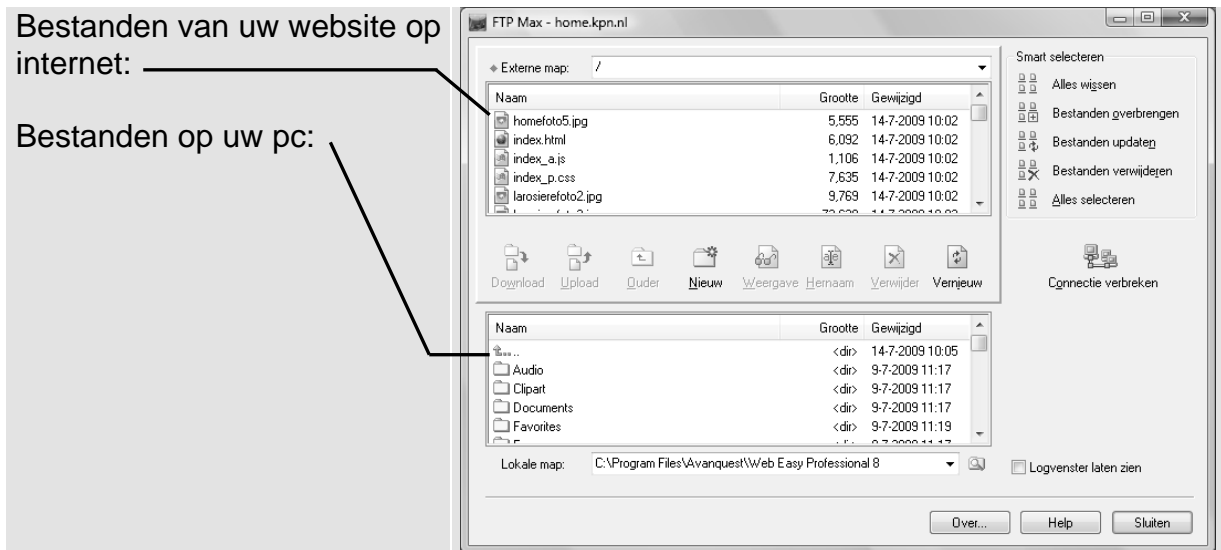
Bestanden van uw website op internet:

Bestanden op uw pc:

FTP Max - home.kpn.nl

Externe map: /

| Naam | Grootte | Gewijzigd |
|---|---|---|
| homefoto5.jpg | 5,555 | 14-7-2009 10:02 |
| index.html | 6,092 | 14-7-2009 10:02 |
| index_a.js | 1,106 | 14-7-2009 10:02 |
| index_p.css | 7,635 | 14-7-2009 10:02 |
| larosierefoto2.jpg | 9,769 | 14-7-2009 10:02 |

Download Upload Ouder Nieuw Weergave Hernaam Verwijder Vernieuw

| Naam | Grootte | Gewijzigd |
|---|---|---|
| .. | <dir> | 14-7-2009 10:05 |
| Audio | <dir> | 9-7-2009 11:17 |
| Clipart | <dir> | 9-7-2009 11:17 |
| Documents | <dir> | 9-7-2009 11:17 |
| Favorites | <dir> | 9-7-2009 11:19 |

Lokale map: C:\Program Files\Avanquest\Web Easy Professional 8

Smart selecteren
Alles wissen
Bestanden overbrengen
Bestanden updaten
Bestanden verwijderen
Alles selecteren

Connectie verbreken

Logvenster laten zien

Over... Help Sluiten